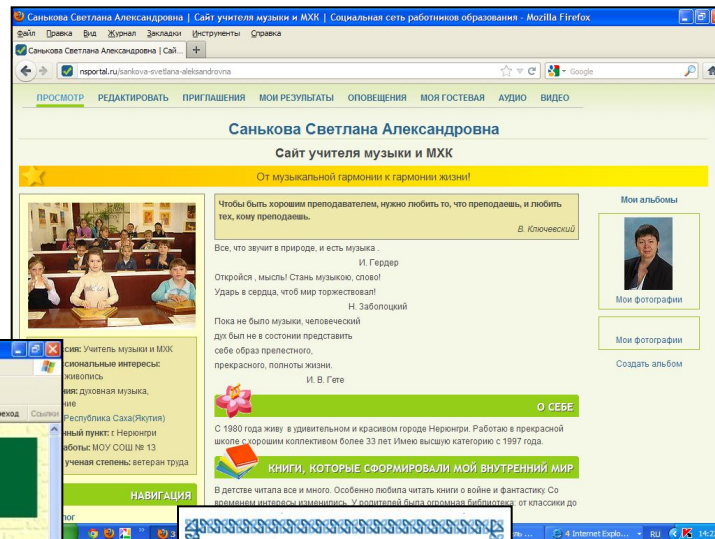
Санькова Светлана Александровна | Сайт учителя музыки и МХК | Социальная сеть работников образования - Mozilla Firefox

Файл Правка Вид Журнал Закладки Инструменты Справка

Санькова Светлана Александровна | Сай... +

nsportal.ru/sankova-svetlana-aleksandrovna

Google

ПРОСМОТР РЕДАКТИРОВАТЬ ПРИГЛАШЕНИЯ МОИ РЕЗУЛЬТАТЫ ОПОВЕЩЕНИЯ МОЯ ГОСТЕВАЯ АУДИО ВИДЕО

Санькова Светлана Александровна

Сайт учителя музыки и МХК

От музыкальной гармонии к гармонии жизни!

Чтобы быть хорошим преподавателем, нужно любить то, что преподаешь, и любить тех, кому преподаешь.
В. Ключевский

Все, что звучит в природе, и есть музыка .
И. Гердер
Откройся , мысль! Стань музыкою, слово!
Ударь в сердца, чтоб мир торжествовал!
Н. Заболоцкий
Пока не было музыки, человеческий
дух был не в состоянии представить
себе образ прелестного,
прекрасного, полноты жизни.
И. В. Гете

О СЕБЕ

С 1980 года живу в удивительном и красивом городе Нерюнгри. Работаю в прекрасной школе с хорошим коллективом более 33 лет. Имею высшую категорию с 1997 года.

КНИГИ, КОТОРЫЕ СФОРМИРОВАЛИ МОЙ ВНУТРЕННИЙ МИР

В детстве читала все и много. Особенно любила читать книги о войне и фантастику. Со временем интересы изменились. У родителей была огромная библиотека: от классики до

Мои альбомы

Мои фотографии

Мои фотографии

Создать альбом

...сия: Учитель музыки и МХК
...сиональные интересы:
...живопись
...ия: духовная музыка,
...ие
...Республика Саха(Якутия)
...нный пункт: г Нерюнгри
...работы: МОУ СОШ № 13
...ученая степень: ветеран труда

НАВИГАЦИЯ

...лог

...еход Ссылк...

4 Internet Explo... RU 14:2